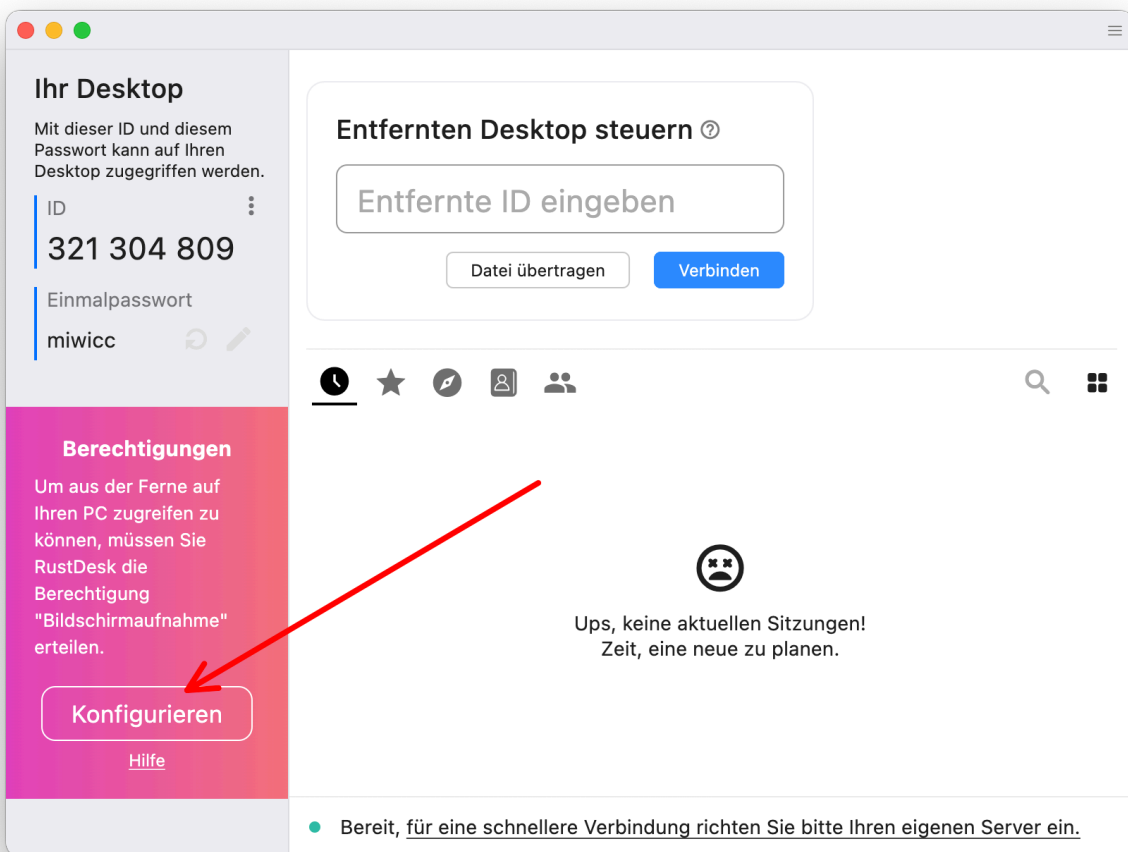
Ihr Desktop

Mit dieser ID und diesem Passwort kann auf Ihren Desktop zugegriffen werden.

ID

321 304 809

Einmalpasswort

miwicc

Berechtigungen

Um aus der Ferne auf Ihren PC zugreifen zu können, müssen Sie RustDesk die Berechtigung "Bildschirmaufnahme" erteilen.

Konfigurieren

Hilfe

Entfernten Desktop steuern

Entfernte ID eingeben

Datei übertragen

Verbinden

Ups, keine aktuellen Sitzungen!
Zeit, eine neue zu planen.

Bereit, für eine schnellere Verbindung richten Sie bitte Ihren eigenen Server ein.